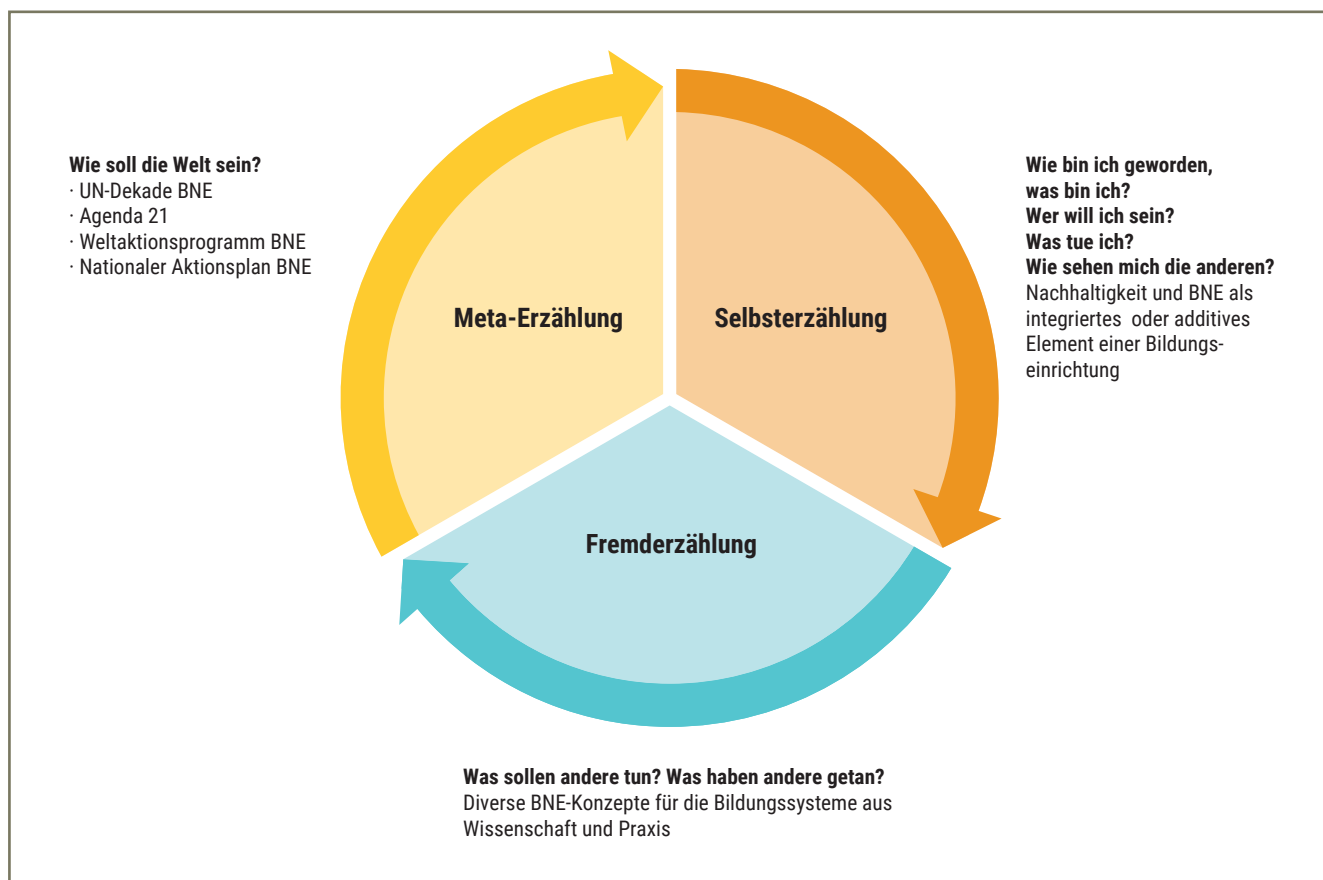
Wie soll die Welt sein?
· UN-Dekade BNE
· Agenda 21
· Weltaktionsprogramm BNE
· Nationaler Aktionsplan BNE

Meta-Erzählung

Selbsterzählung

Wie bin ich geworden, was bin ich?
Wer will ich sein?
Was tue ich?
Wie sehen mich die anderen?
Nachhaltigkeit und BNE als integriertes oder additives Element einer Bildungseinrichtung

Fremderzählung

Was sollen andere tun? Was haben andere getan?
Diverse BNE-Konzepte für die Bildungssysteme aus Wissenschaft und Praxis